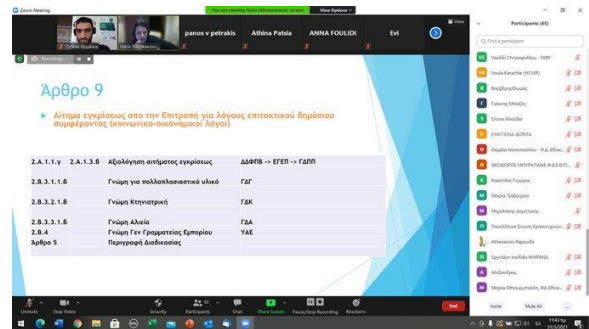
Zoom Meeting

You are viewing Hara Nikolakeas's screen

View Options

Στέλιος Φραγκίδης

Hara Nikolakeas

panos v petrakis

Athina Patsia

ANNA FOULIDI

Evi

View

Recording...

Άρθρο 9

Αίτημα εγκρίσεως από την Επιτροπή για λόγους επιτακτικού δημόσιου συμφέροντος (κοινωνικο-οικονομικοί λόγοι)

| | | | |
|---|---|---|---|
| 2.A.1.1.γ | 2.A.1.3.8 | Αξιολόγηση αιτήματος εγκρίσεως | ΔΔΦΠΒ -> ΕΓΕΠ -> ΓΔΠΠ |
| 2.B.3.1.1.8 | | Γνώμη για πολλαπλασιαστικό υλικό | ΓΔΓ |
| 2.B.3.2.1.8 | | Γνώμη Κτηνιατρική | ΓΔΚ |
| 2.B.3.3.1.8 | | Γνώμη Αλιεία | ΓΔΑ |
| 2.B.4 | | Γνώμη Γεν Γραμματείας Εμπορίου | ΥΑΕ |
| Άρθρο 5 | | Περιγραφή Διαδικασίας | |

Participants (65)

Find a participant

Vasiliki Chrysopoulou - SKBY

Voula Karachle (HCMR)

Βαρβάρα Θωμάς

Γιάννης Μπαλής

Έλενα Φλούδα

ΣΥΛΙΤΕΙΑ-ΔΟΝΤΑ

Θεοδώρα Νεοχωρίτου - Ψιλ. Εθνικ...

ΘΕΟΔΩΡΟΣ ΜΠΟΥΡΛΑΚΗΣ Ψ.Ε.Ε.ΕΠ...

Καραπάτης Γιώργος

Μαρία Τριβουράκη

Μιχαηλάκης Δημήτριος

Πανελλήνια Ένωση Εκπαιδευτικών...

Athanasios Papoulis

Σεργιάδου Ευαγγελία ΜΑΡΙΝΙΣ

Αλέξανδρος

Μαρία Μπουρμπούλια, Ψιλ. Εθνικ...

Invite

Mute All

Unmute

Stop Video

Security

Participants 65

Chat

Share Screen

Pause/Stop Recording

Reactions

End

11:43 πμ
31/3/2021